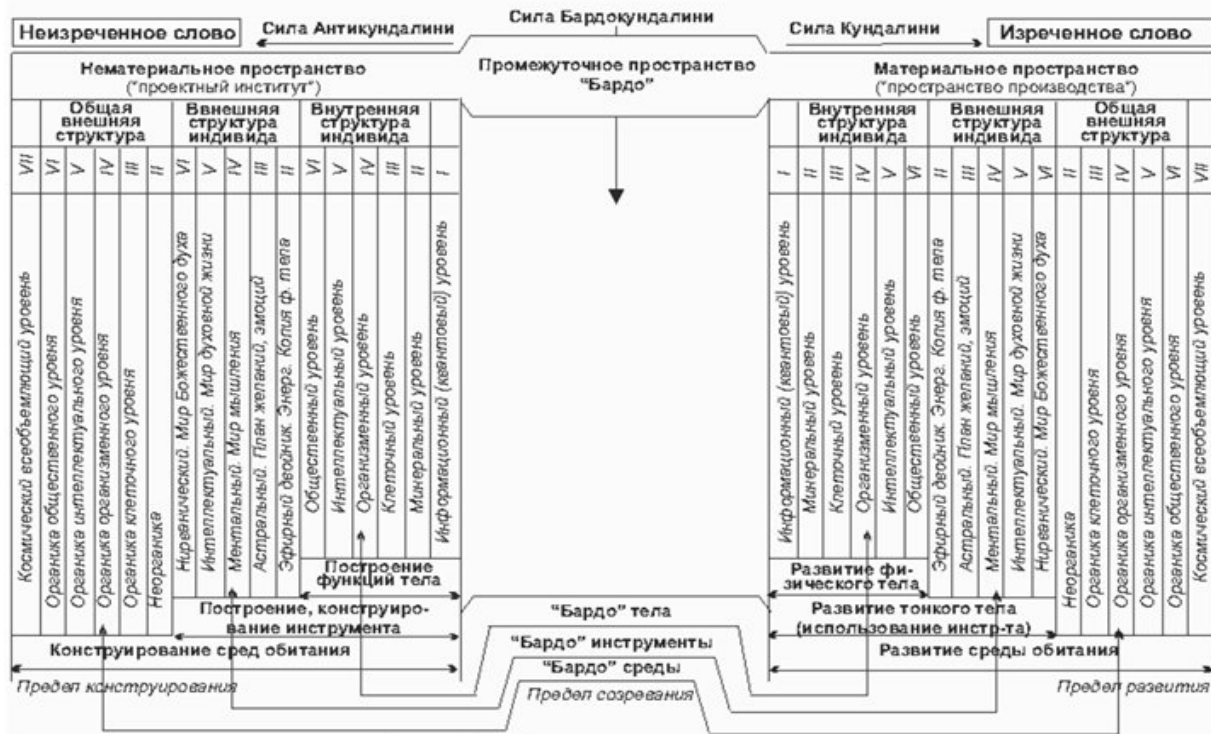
Сила Бардокундалини

Неизреченное слово

Сила Антикундалини

Сила Кундалини

Изреченное слово

Нематериальное пространство
("проектный институт")

Промежуточное пространство
"Бардо"

Материальное пространство
("пространство производства")

Общая внешняя структура

Внешняя структура индивида

Внутренняя структура индивида

Внутренняя структура индивида

Внешняя структура индивида

Общая внешняя структура

VII VI V IV III II VI V IV III II VI V IV III II I

Космический всеобъемлющий уровень
Органика общественного уровня
Органика интеллектуального уровня
Органика организменного уровня
Органика клеточного уровня
Неорганика
Нирванический. Мир Божественного духа
Интеллектуальный. Мир духовной жизни
Ментальный. Мир мышления
Астральный. План желаний, эмоций
Эфирный двойник. Энерг. Копия ф. тела
Общественный уровень
Интеллектуальный уровень
Организменный уровень
Клеточный уровень
Минеральный уровень
Информационный (квантовый) уровень

I II III IV V VI II III IV V VI II III IV V VI VII

Информационный (квантовый) уровень
Минеральный уровень
Клеточный уровень
Организменный уровень
Интеллектуальный уровень
Общественный уровень
Эфирный двойник. Энерг. Копия ф. тела
Астральный. План желаний, эмоций
Ментальный. Мир мышления
Интеллектуальный. Мир духовной жизни
Нирванический. Мир Божественного духа
Неорганика
Органика клеточного уровня
Органика организменного уровня
Органика интеллектуального уровня
Органика общественного уровня
Космический всеобъемлющий уровень

Построение функций тела

Развитие физического тела

Построение, конструирование инструмента

"Бардо" тела

Развитие тонкого тела (использование инстр-та)

Конструирование сред обитания

"Бардо" инструменты

"Бардо" среды

Развитие среды обитания

Предел конструирования

Предел созревания

Предел развития